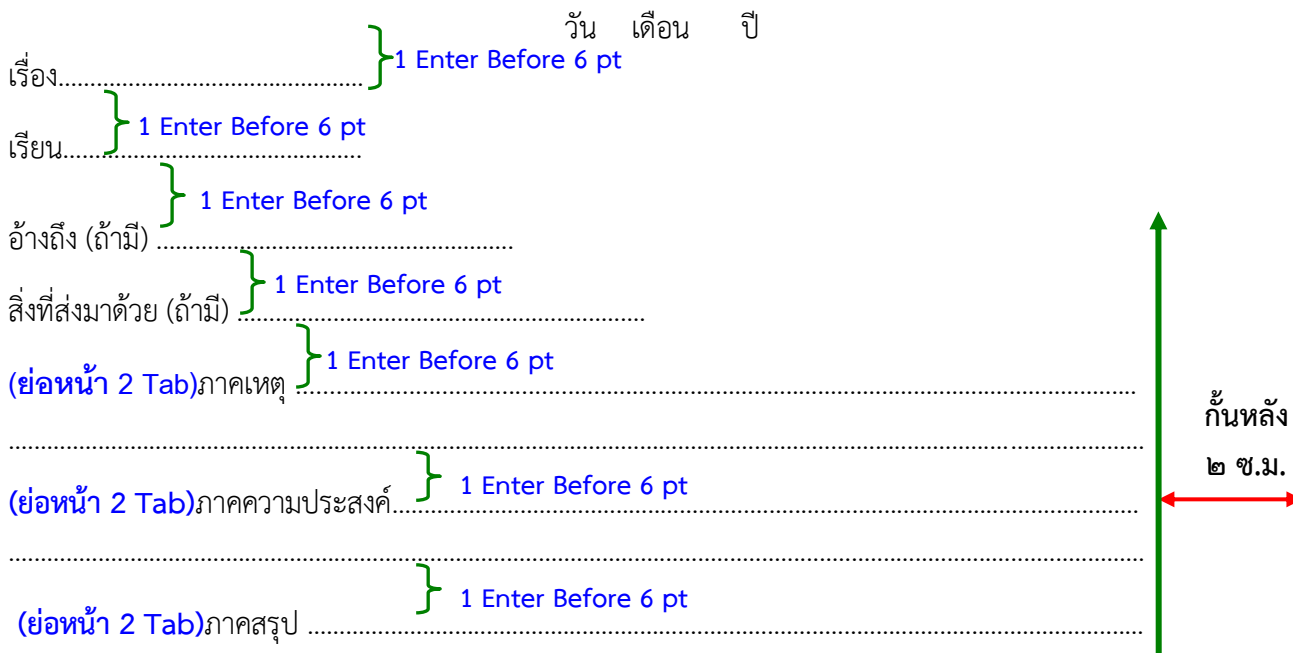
วัน เดือน ปี

เรื่อง.................................................. 1 Enter Before 6 pt

1 Enter Before 6 pt

เรียน................................................

1 Enter Before 6 pt

อ้างถึง (ถ้ามี) .......................................................

1 Enter Before 6 pt

สิ่งที่ส่งมาด้วย (ถ้ามี) ...................................................

1 Enter Before 6 pt

(ย่อหน้า 2 Tab)ภาคเหตุ .............................................................................................................

กั้นหลัง ๒ ซ.ม.

.............................................................................................................................................

1 Enter Before 6 pt

(ย่อหน้า 2 Tab)ภาคความประสงค์.................................................................................................

.............................................................................................................................................

1 Enter Before 6 pt

(ย่อหน้า 2 Tab)ภาคสรุป .............................................................................................................